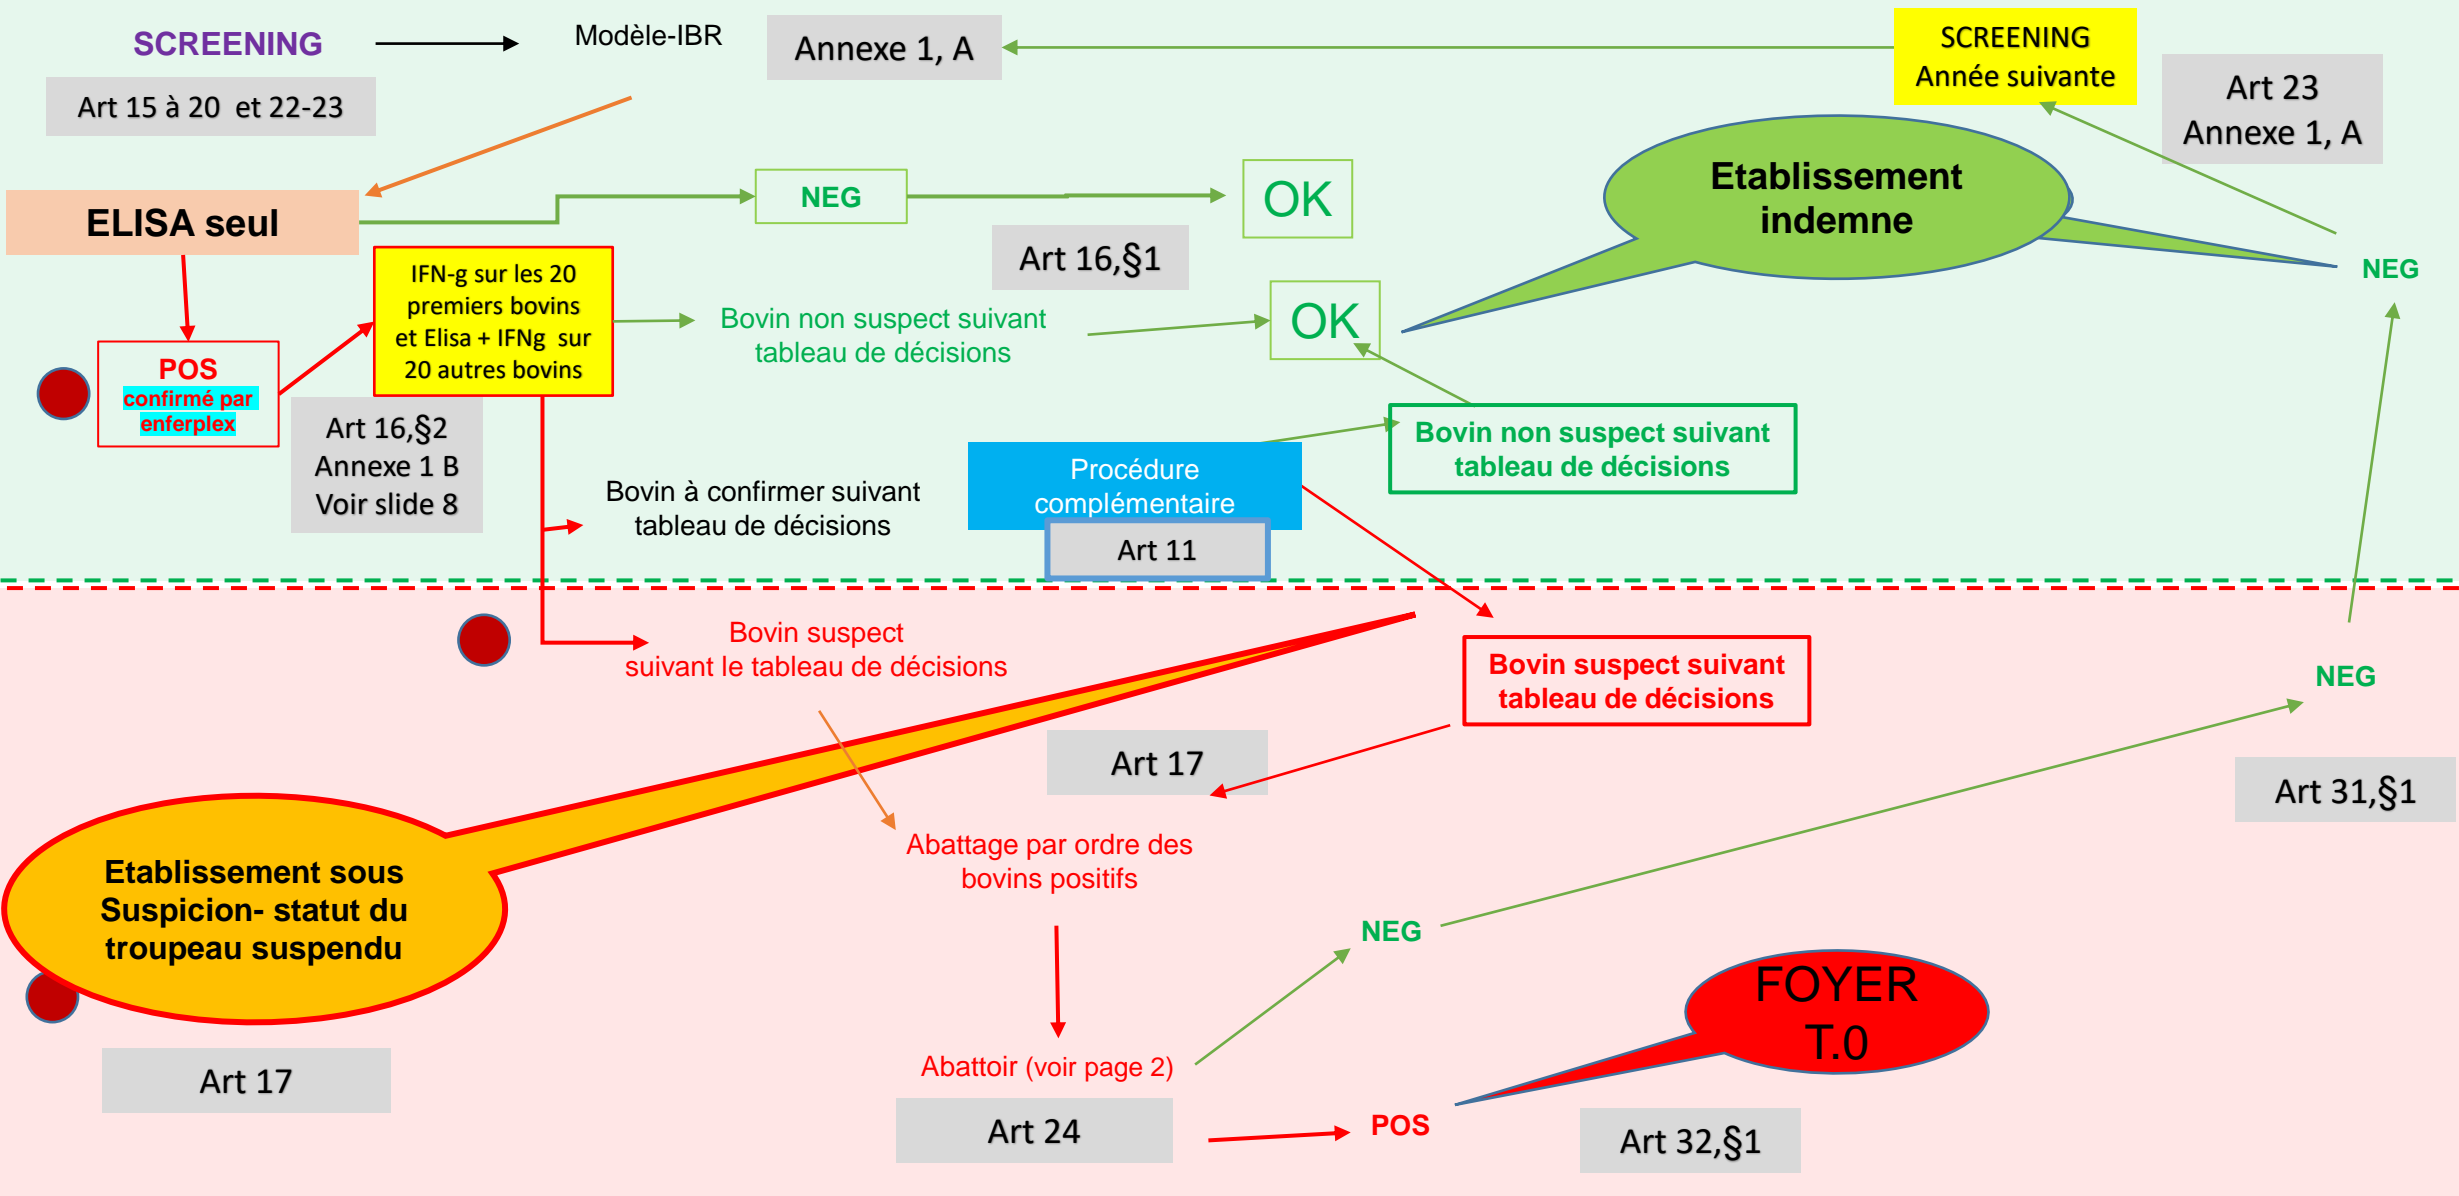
SCREENING

Modèle-IBR

Annexe 1, A

SCREENING
Année suivante

Art 23
Annexe 1, A

Art 15 à 20 et 22-23

ELISA seul

NEG

OK

Etablissement indemne

Art 16,§1

NEG

IFN-g sur les 20 premiers bovins et Elisa + IFNg sur 20 autres bovins

Bovin non suspect suivant tableau de décisions

OK

POS
confirmé par enferplex

Art 16,§2
Annexe 1 B
Voir slide 8

Bovin non suspect suivant tableau de décisions

Procédure complémentaire

Bovin à confirmer suivant tableau de décisions

Art 11

Bovin suspect
suivant le tableau de décisions

Bovin suspect suivant tableau de décisions

NEG

Art 17

Art 31,§1

Etablissement sous Suspicion- statut du troupeau suspendu

Abattage par ordre des bovins positifs

NEG

FOYER
T.0

Art 17

Abattoir (voir page 2)

Art 24

POS

Art 32,§1